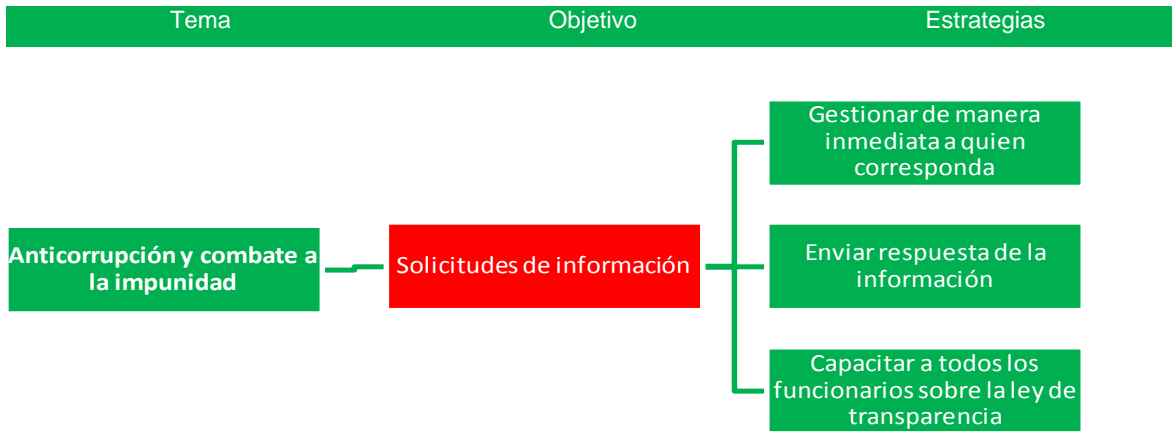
Tema

Objetivo

Estrategias

Anticorrupción y combate a la impunidad

Solicitudes de información

Gestionar de manera inmediata a quien corresponda

Enviar respuesta de la información

Capacitar a todos los funcionarios sobre la ley de transparencia